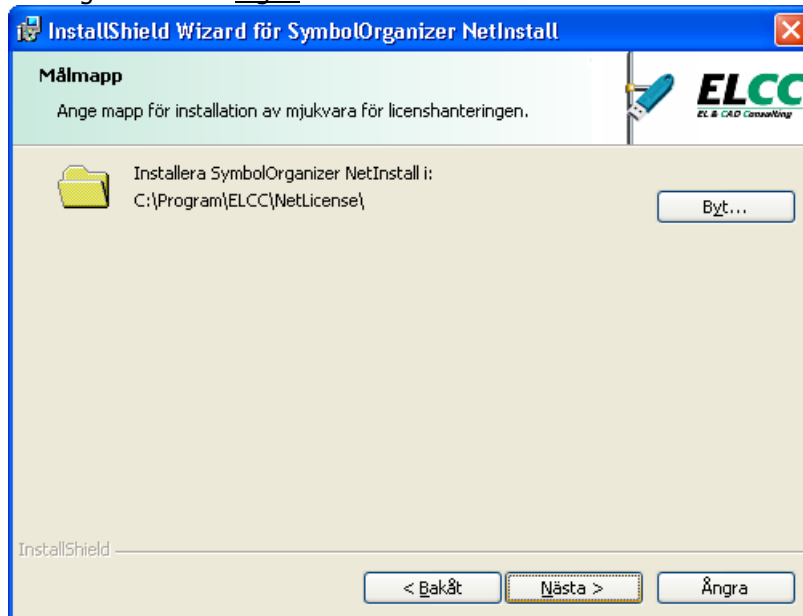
InstallShield Wizard för SymbolOrganizer NetInstall

Målmapp

Ange mapp för installation av mjukvara för licenshanteringen.

ELCC
EL & CAD Consulting

Installera SymbolOrganizer NetInstall i:
C:\Program\ELCC\NetLicense\

Byt...

InstallShield

< Bakåt
Nästa >
Ångra